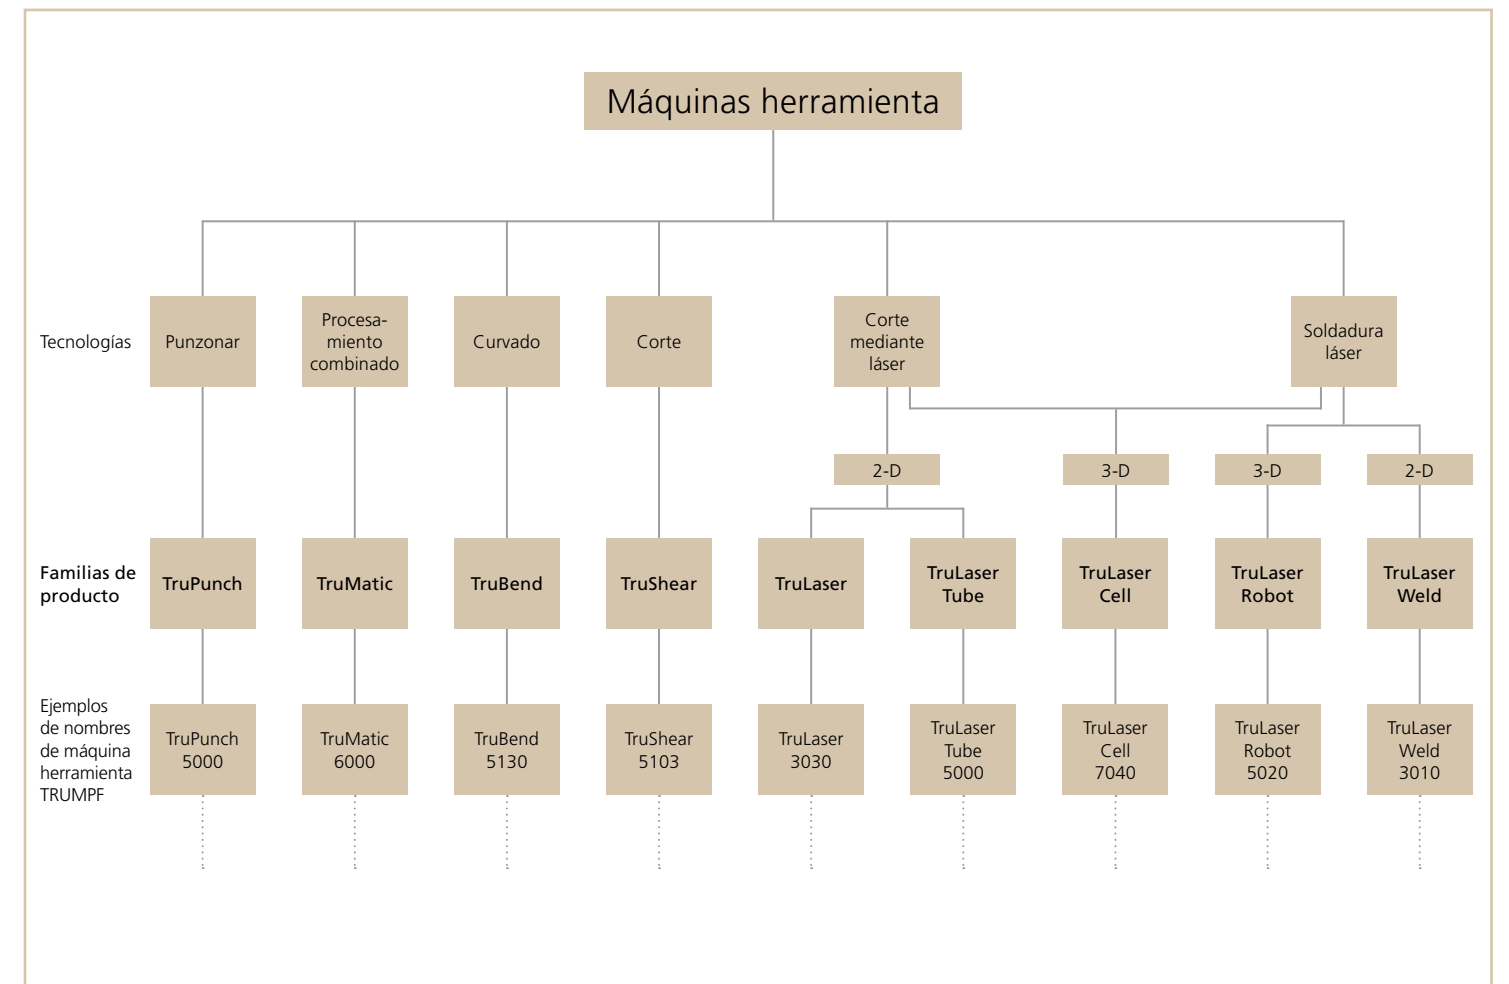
Máquinas herramienta

Tecnologías

Punzonar

Procesamiento combinado

Curvado

Corte

Corte mediante láser

Soldadura láser

2-D

3-D

3-D

2-D

Familias de producto

TruPunch

TruMatic

TruBend

TruShear

TruLaser

TruLaser Tube

TruLaser Cell

TruLaser Robot

TruLaser Weld

Ejemplos de nombres de máquina herramienta TRUMPF

TruPunch 5000

TruMatic 6000

TruBend 5130

TruShear 5103

TruLaser 3030

TruLaser Tube 5000

TruLaser Cell 7040

TruLaser Robot 5020

TruLaser Weld 3010